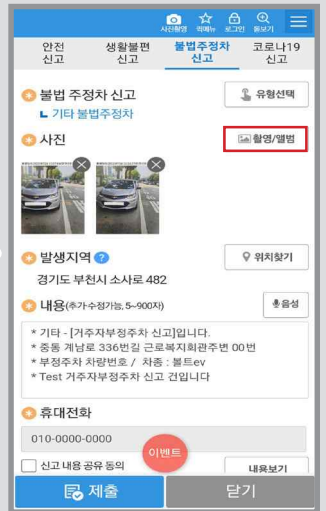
사진촬영 마이메뉴 로그인 돋보기

안전 신고

생활불편 신고

불법주정차 신고

코로나19 신고

불법 주정차 신고

기타 불법주정차

유형선택

사진

촬영/앨범

발생지역

위치찾기

경기도 부천시 소사로 482

내용(추가수정가능, 5~900자)

음성

* 기타 - [거주자부정주차 신고]입니다.
* 중동 계남로 336번길 근로복지회관주변 00번
* 부정주차 차량번호 / 차종 : 볼트ev
* Test 거주자부정주차 신고 건입니다

휴대전화

010-0000-0000

신고 내용 공유 동의

이벤트

내용보기

제출

닫기